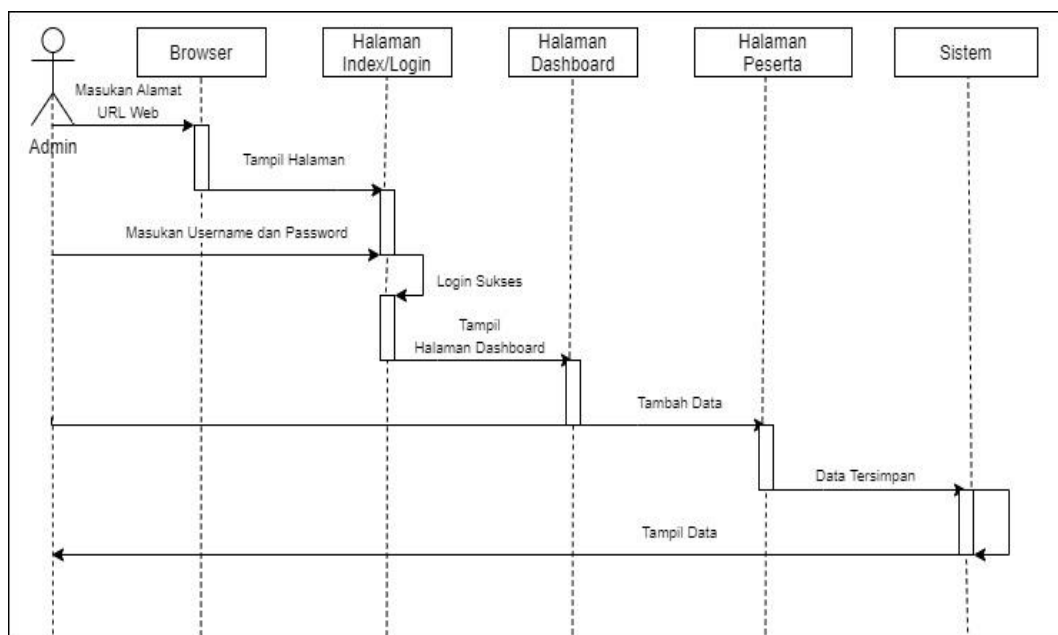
Admin

Browser

Halaman Index/Login

Halaman Dashboard

Halaman Peserta

Sistem

Masukan Alamat URL Web

Tampil Halaman

Masukan Username dan Password

Login Sukses

Tampil Halaman Dashboard

Tambah Data

Data Tersimpan

Tampil Data